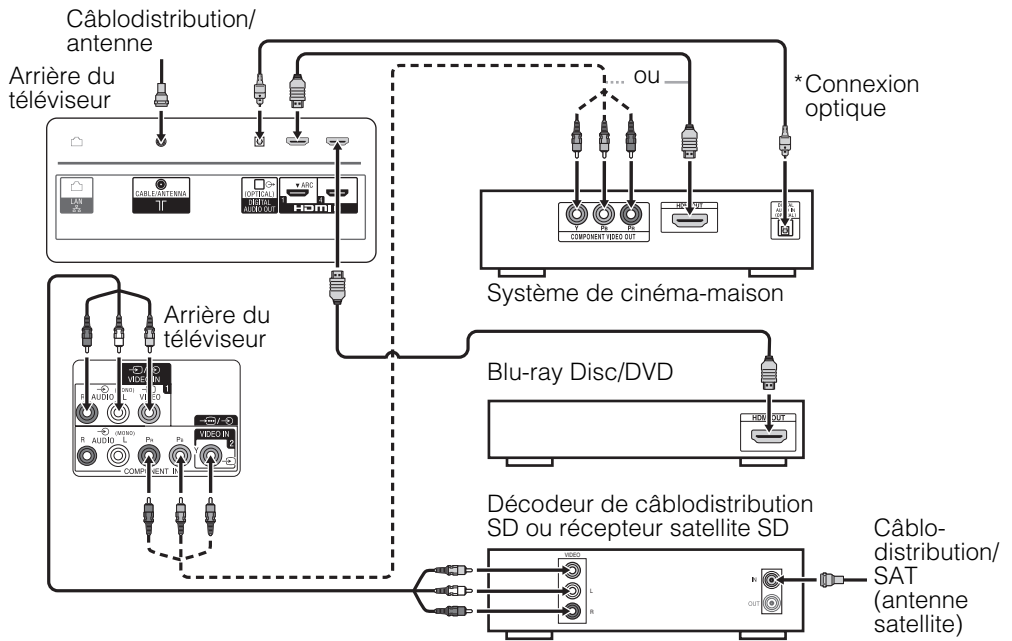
Câblodistribution/ antenne

Arrière du téléviseur

ou

*Connexion optique

LAN

CABLE/ANTENNA

(OPTICAL) DIGITAL AUDIO OUT

ARC

1

4

HDMI

Y

PB

PR

COMPONENT VIDEO OUT

HDMI OUT

DIGITAL AUDIO IN (OPTICAL)

Système de cinéma-maison

Arrière du téléviseur

VIDEO IN

1

R AUDIO (MONO) L VIDEO

R AUDIO (MONO) L PB PR VIDEO IN

2

COMPONENT IN

Blu-ray Disc/DVD

HDMI OUT

Décodeur de câblodistribution SD ou récepteur satellite SD

VIDEO

L

R

IN

OUT

Câblo-distribution/ SAT (antenne satellite)